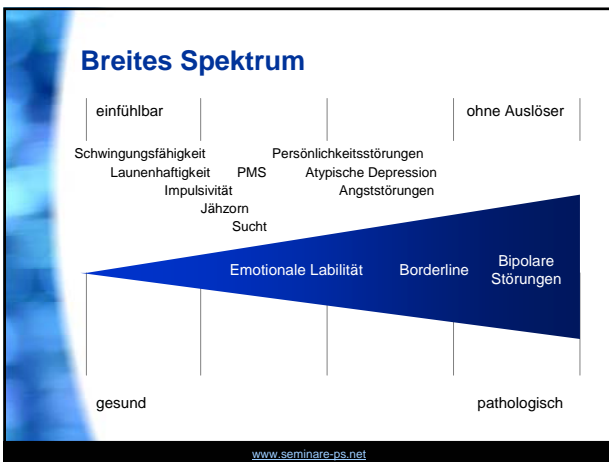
Breites Spektrum

einfühlbar

ohne Auslöser

Schwingungsfähigkeit
Launenhaftigkeit
Impulsivität
Jähzorn
Sucht

PMS

Persönlichkeitsstörungen
Atypische Depression
Angststörungen

Emotionale Labilität

Borderline

Bipolare Störungen

gesund

pathologisch

www.seminare-ps.net